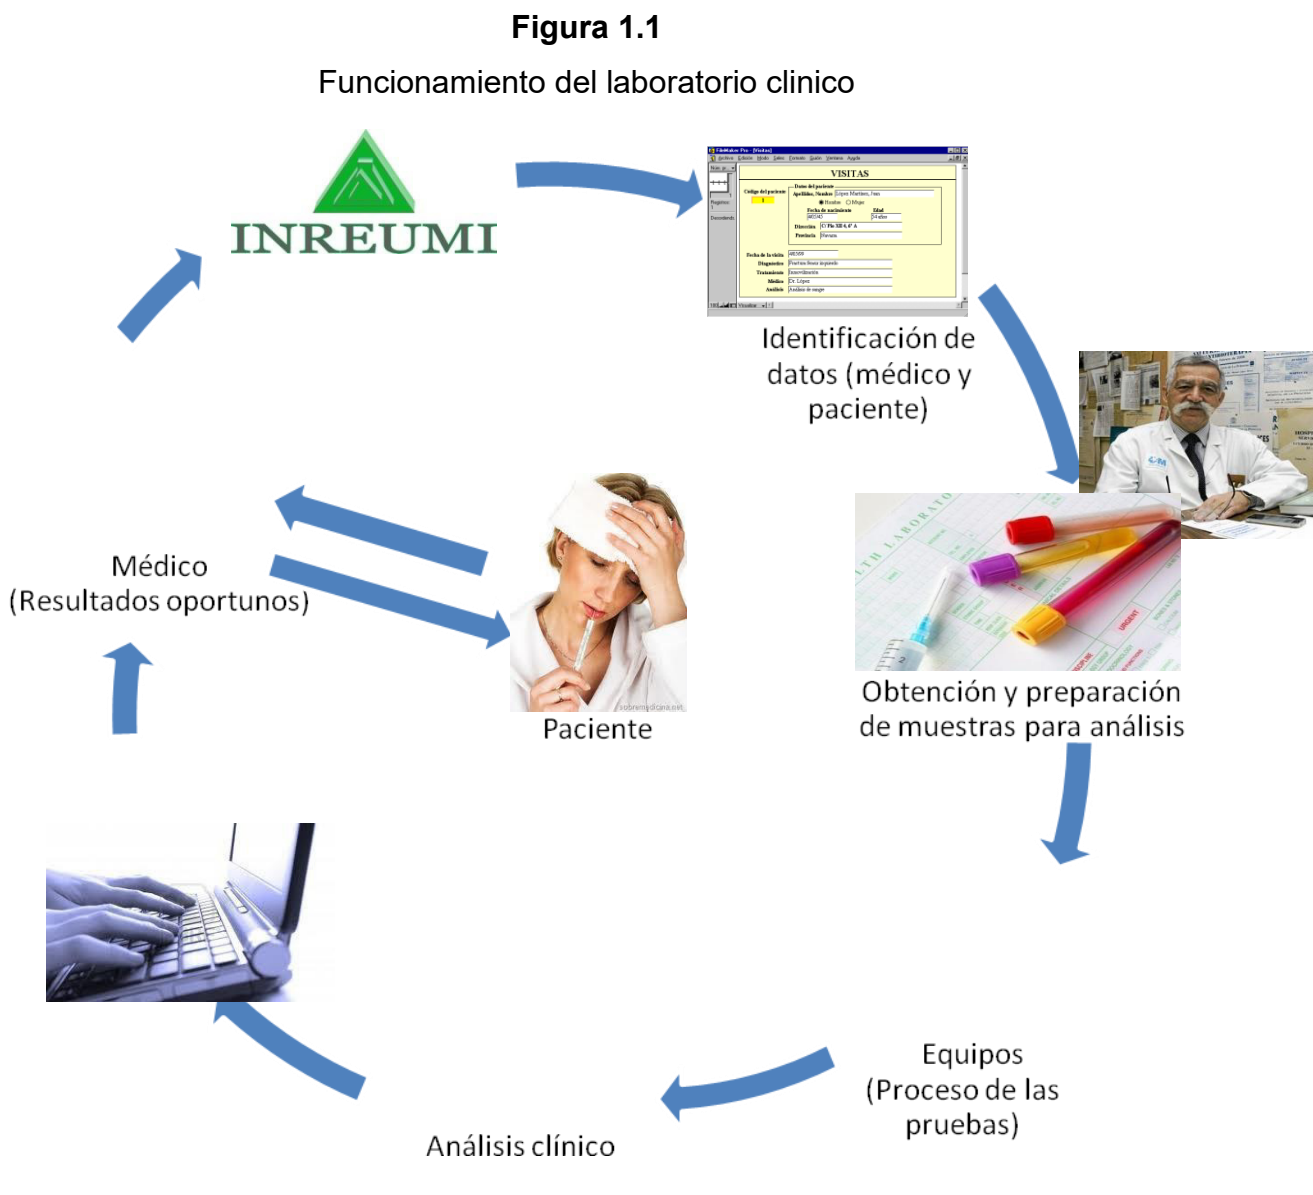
**Figura 1.1**

Funcionamiento del laboratorio clinico

INREUMI

VISITAS

Identificación de datos (médico y paciente)

Obtención y preparación de muestras para análisis

Equipos (Proceso de las pruebas)

Análisis clínico

Médico (Resultados oportunos)

Paciente